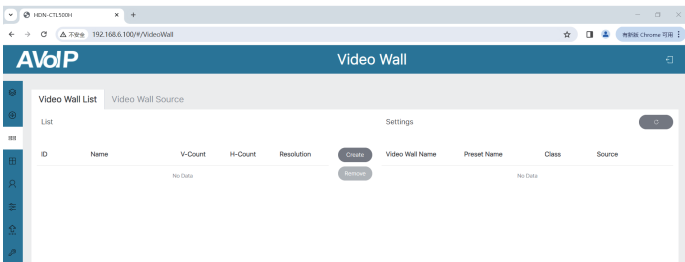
HDN-CTL500H
不安全 192.168.6.100/#/VideoWall
有新版 Chrome 可用
AVoIP
Video Wall
Video Wall List
Video Wall Source
List
Settings
ID
Name
V-Count
H-Count
Resolution
Create
Remove
Video Wall Name
Preset Name
Class
Source
No Data
No Data